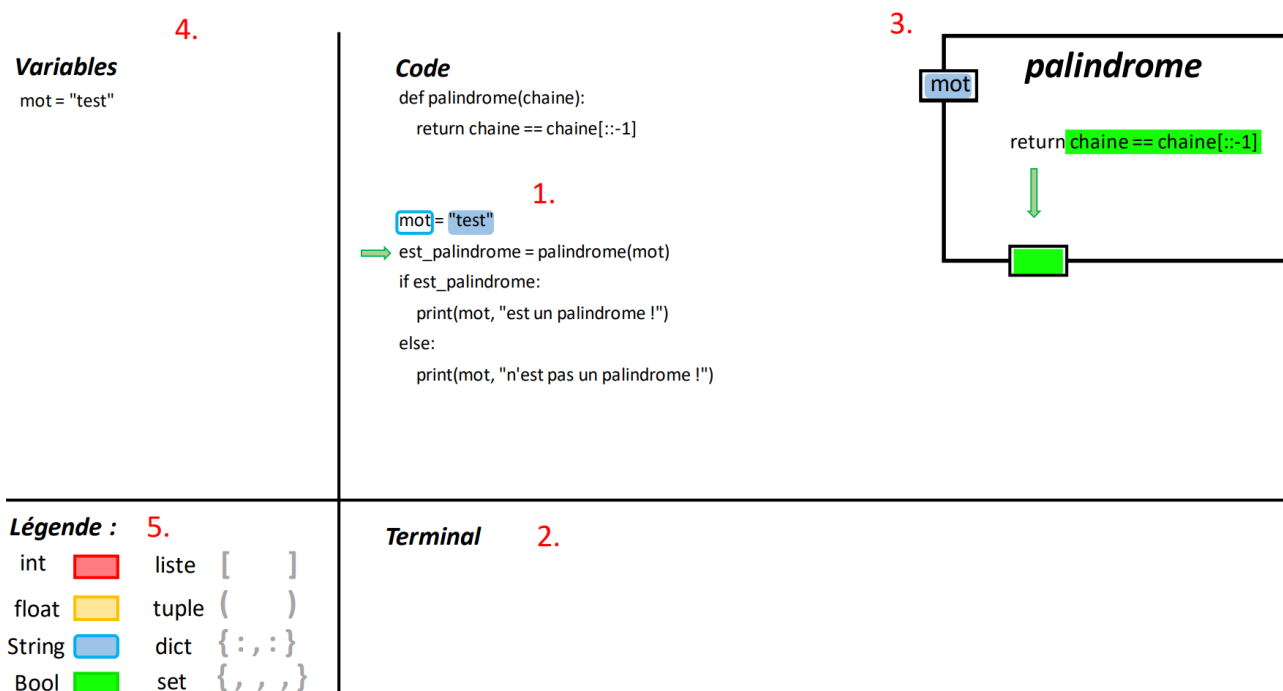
4.

**Variables**
mot = "test"

**Code**
def palindrome(chaine):
return chaine == chaine[::-1]

1.

mot = "test"
est_palindrome = palindrome(mot)
if est_palindrome:
print(mot, "est un palindrome !")
else:
print(mot, "n'est pas un palindrome !")

3.

mot

**palindrome**

return chaine == chaine[::-1]

**Légende :** 5.

int
float
String
Bool

liste [ ]
tuple ( )
dict { : , : }
set { , , , }

**Terminal** 2.